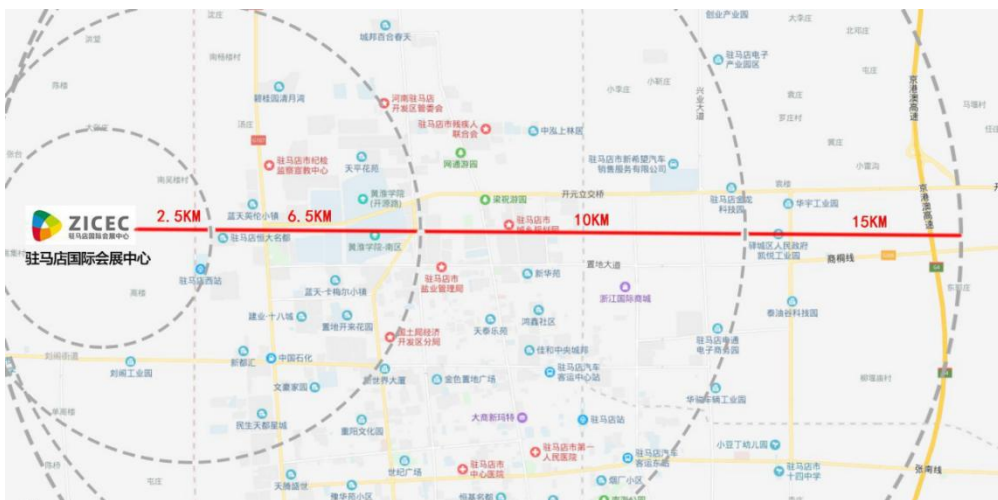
ZICEC
驻马店国际会展中心

驻马店国际会展中心

2.5KM
6.5KM
10KM
15KM

城邦百合春天
河南驻马店开发区管委会
碧桂园清月河
驻马店市残疾人联合会
中弘上林苑
驻马店市纪检监察宣教中心
天平花苑
同源游园
黄淮学院(开源路)
梁祝游园
开元立交桥
驻马店市新希望汽车销售服务有限公司
驻马店电子产业园区
蓝天美伦小镇
驻马店恒大名都
黄淮学院-南区
驻马店市
驻马店西站
驻马店市盐业管理局
新华苑
置地大道
浙江国际商城
驻马店高新科技园
华宇工业园
驿城区人民政府凯旋工业园
商桐线
蓝天卡梅尔小镇
建业十八城
置地开来花园
国土局经济开发区分局
天泰乐苑
鸿鑫社区
佳和中央城邦
中国石化
驻马店市汽车客运中心站
泰涌谷科技园
驻马店市通电子商务园
新都汇
文夏家园
新世界大厦
金色置地广场
华骏车辆工业园
民生天都星城
重阳文化园
大商新玛特
驻马店站
驻马店市第一人民医院
驻马店市中心医院
驻马店汽车客运总站
世纪广场
天驰城
小豆丁幼儿园
驻马店市十四中学
张南线
京港澳高速
创业产业园
开元大道
兴业大道